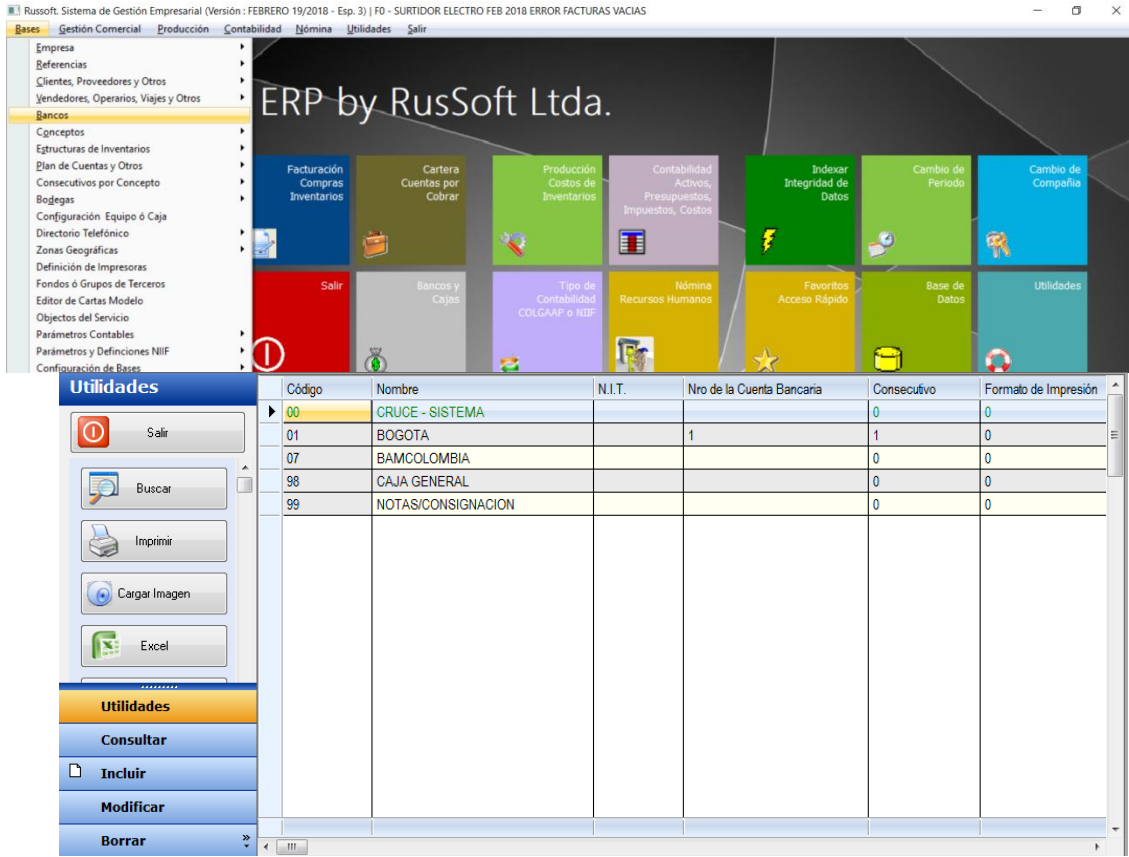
Russoft. Sistema de Gestión Empresarial (Versión : FEBRERO 19/2018 - Esp. 3) | F0 - SURTIDOR ELECTRO FEB 2018 ERROR FACTURAS VACIAS

Bases Gestión Comercial Producción Contabilidad Nómina Utilidades Salir

Empresa
Referencias
Clientes, Proveedores y Otros
Vendedores, Operarios, Viajes y Otros
Bancos
Conceptos
Estructuras de Inventarios
Plan de Cuentas y Otros
Consecutivos por Concepto
Bodegas
Configuración Equipo ó Caja
Directorio Telefónico
Zonas Geográficas
Definición de Impresoras
Fondos ó Grupos de Terceros
Editor de Cartas Modelo
Objectos del Servicio
Parámetros Contables
Parámetros y Definciones NIIF
Configuración de Bases

ERP by RusSoft Ltda.

Facturación Compras Inventarios
Cartera Cuentas por Cobrar
Producción Costos de Inventarios
Contabilidad Activos, Presupuestos, Impuestos, Costos
Indexar Integridad de Datos
Cambio de Periodo
Cambio de Compañía
Salir
Bancos y Cajas
Tipo de Contabilidad COLGAAP o NIIF
Nómina Recursos Humanos
Favoritos Acceso Rápido
Base de Datos
Utilidades

Utilidades
Salir
Buscar
Imprimir
Cargar Imagen
Excel

| Código | Nombre | N.I.T. | Nro de la Cuenta Bancaria | Consecutivo | Formato de Impresión |
|---|---|---|---|---|---|
| 00 | CRUCE - SISTEMA | | | 0 | 0 |
| 01 | BOGOTA | | 1 | 1 | 0 |
| 07 | BAMCOLOMBIA | | | 0 | 0 |
| 98 | CAJA GENERAL | | | 0 | 0 |
| 99 | NOTAS/CONSIGNACION | | | 0 | 0 |

Utilidades
Consultar
Incluir
Modificar
Borrar